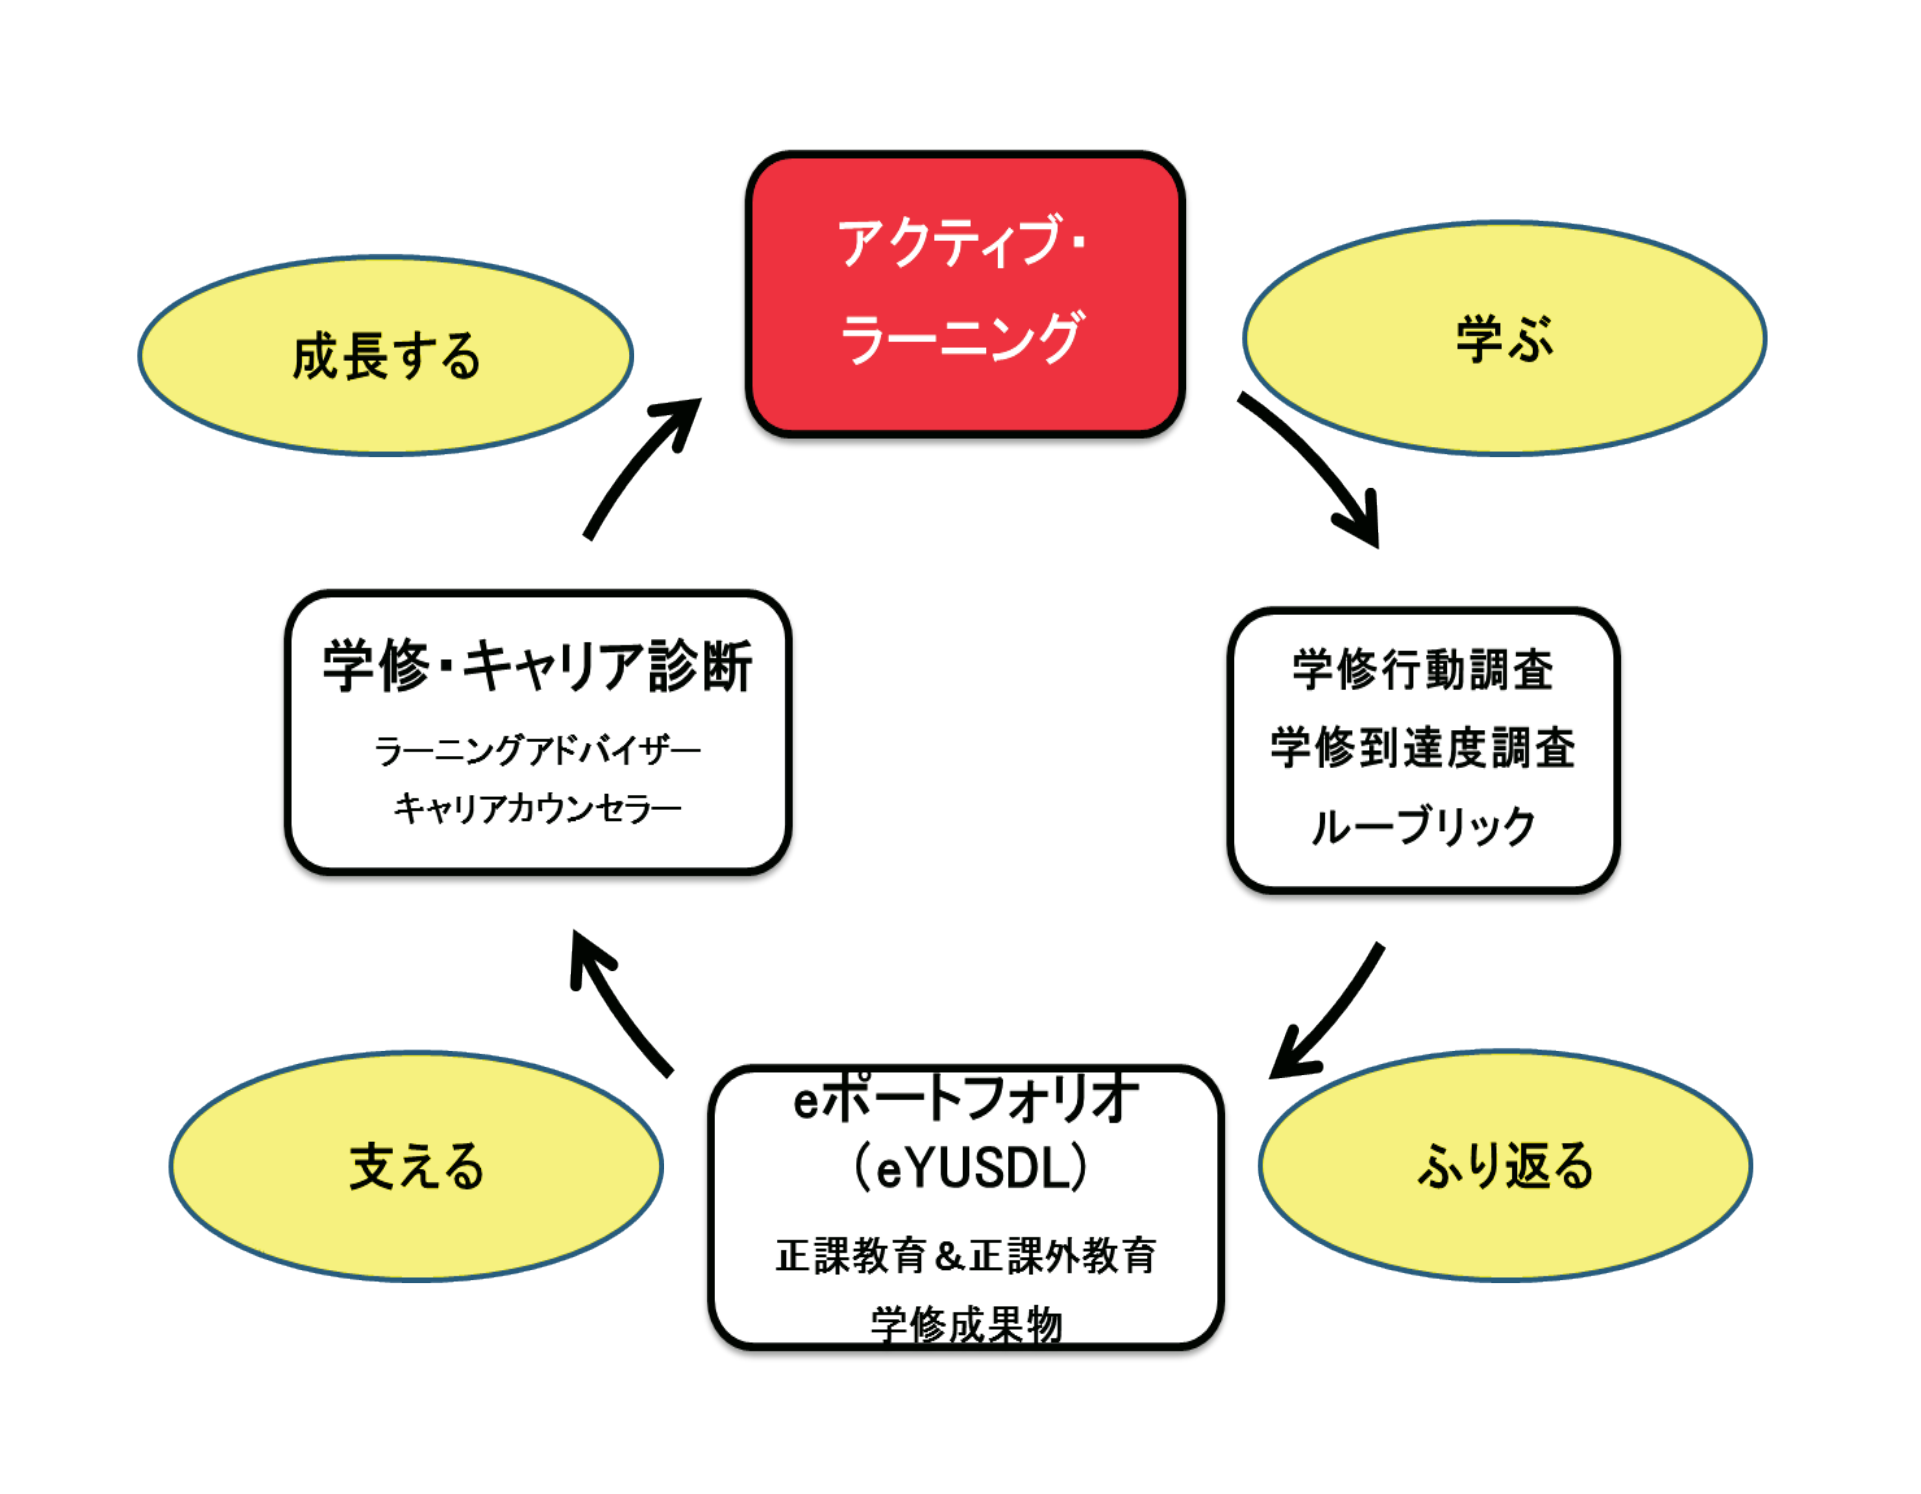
アクティブ・
ラーニング

学ぶ

学修行動調査
学修到達度調査
ルーブリック

ふり返る

eポートフォリオ
（eYUSDL）
正課教育＆正課外教育
学修成果物

支える

学修・キャリア診断
ラーニングアドバイザー
キャリアカウンセラー

成長する